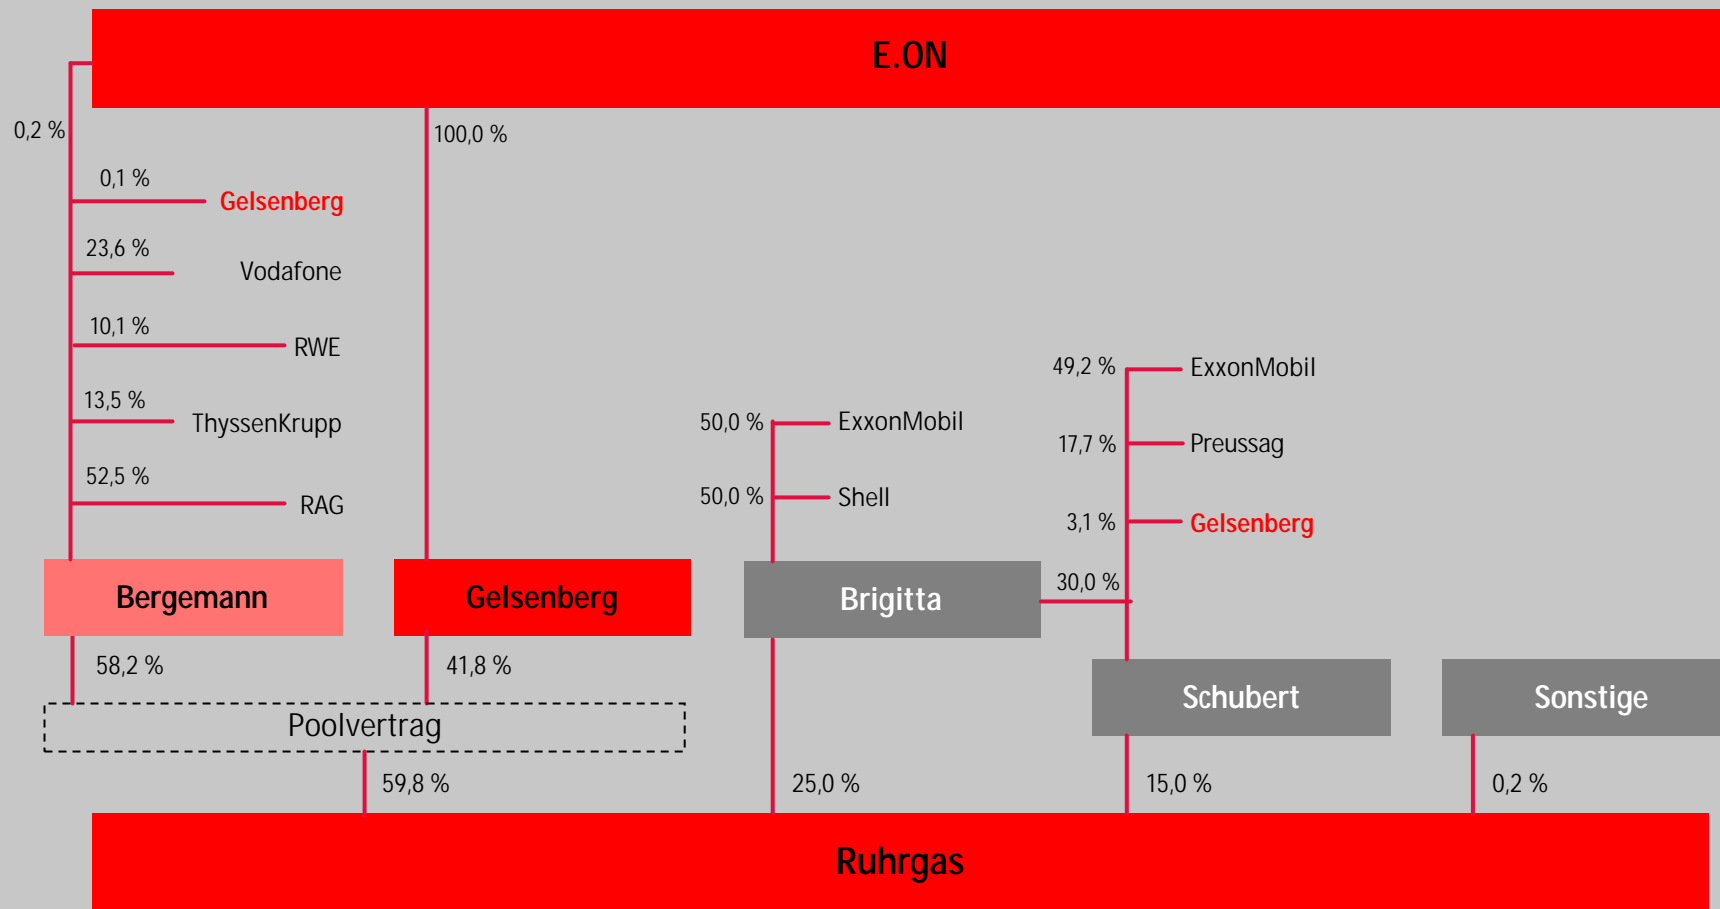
E.ON

0,2 %

100,0 %

0,1 %
Gelsenberg

23,6 %
Vodafone

10,1 %
RWE

13,5 %
ThyssenKrupp

52,5 %
RAG

49,2 %
ExxonMobil

17,7 %
Preussag

3,1 %
Gelsenberg

50,0 %
ExxonMobil

50,0 %
Shell

Bergemann

Gelsenberg

Brigitta

30,0 %

58,2 %

41,8 %

Schubert

Sonstige

Poolvertrag

59,8 %

25,0 %

15,0 %

0,2 %

Ruhrgas